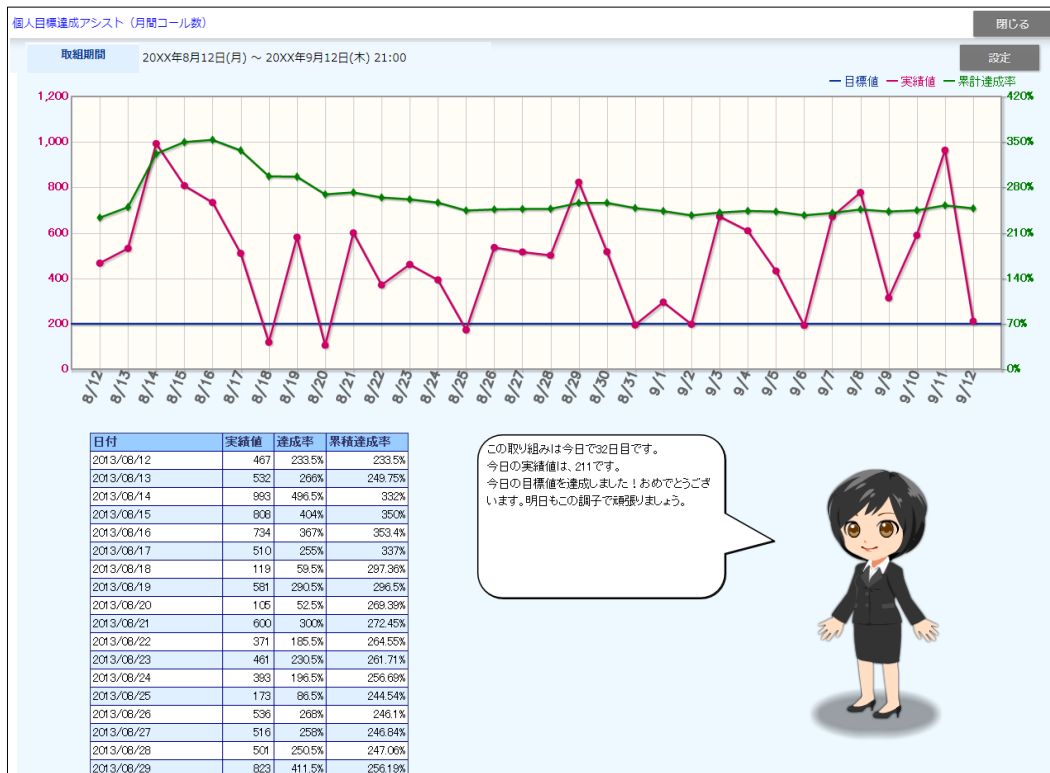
個人目標達成アシスト（月間コール数）

閉じる

取組期間　20XX年8月12日(月) ～ 20XX年9月12日(木) 21:00

設定

— 目標値　— 実績値　— 累計達成率

1,200
1,000
800
600
400
200
0

420%
350%
280%
210%
140%
70%
0%

8/12 8/13 8/14 8/15 8/16 8/17 8/18 8/19 8/20 8/21 8/22 8/23 8/24 8/25 8/26 8/27 8/28 8/29 8/30 8/31 9/1 9/2 9/3 9/4 9/5 9/6 9/7 9/8 9/9 9/10 9/11 9/12

| 日付 | 実績値 | 達成率 | 累積達成率 |
|---|---|---|---|
| 2013/08/12 | 467 | 233.5% | 233.5% |
| 2013/08/13 | 532 | 266% | 249.75% |
| 2013/08/14 | 993 | 496.5% | 332% |
| 2013/08/15 | 808 | 404% | 350% |
| 2013/08/16 | 734 | 367% | 353.4% |
| 2013/08/17 | 510 | 255% | 337% |
| 2013/08/18 | 119 | 59.5% | 297.36% |
| 2013/08/19 | 581 | 290.5% | 296.5% |
| 2013/08/20 | 105 | 52.5% | 269.39% |
| 2013/08/21 | 600 | 300% | 272.45% |
| 2013/08/22 | 371 | 185.5% | 264.55% |
| 2013/08/23 | 461 | 230.5% | 261.71% |
| 2013/08/24 | 393 | 196.5% | 256.69% |
| 2013/08/25 | 173 | 86.5% | 244.54% |
| 2013/08/26 | 536 | 268% | 246.1% |
| 2013/08/27 | 516 | 258% | 246.84% |
| 2013/08/28 | 501 | 250.5% | 247.06% |
| 2013/08/29 | 823 | 411.5% | 256.19% |

この取り組みは今日で32日目です。
今日の実績値は、211です。
今日の目標値を達成しました！おめでとうございます。明日もこの調子で頑張りましょう。